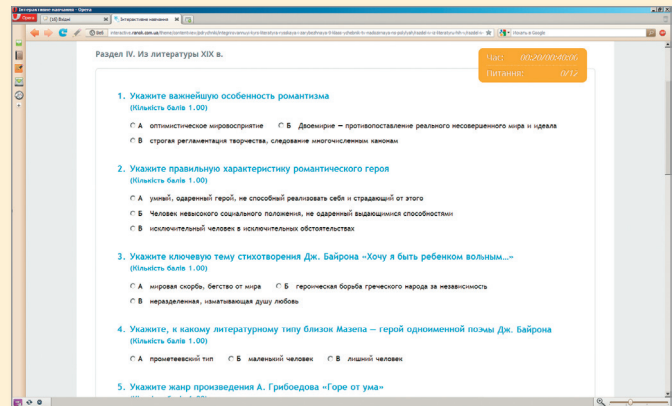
Інтерактивне навчання - Opera
Opera | (16) Видео | Інтерактивне навчання
interactive.ranok.com.ua/theme/contentview/...
Искать в Google

Раздел IV. Из литературы XIX в.

Час: 00:20/00:40:05
Питання: 0/12

1. Укажите важнейшую особенность романтизма
(Кількість балів 1.00)

А оптимистическое мировосприятие
Б Двоемирие — противопоставление реального несовершенного мира и идеала
В строгая регламентация творчества, следование многочисленным канонам

2. Укажите правильную характеристику романтического героя
(Кількість балів 1.00)

А умный, одаренный герой, не способный реализовать себя и страдающий от этого
Б Человек невысокого социального положения, не одаренный выдающимися способностями
В исключительный человек в исключительных обстоятельствах

3. Укажите ключевую тему стихотворения Дж. Байрона «Хочу я быть ребенком вольным...»
(Кількість балів 1.00)

А мировая скорбь, бегство от мира
Б героическая борьба греческого народа за независимость
В неразделенная, изматывающая душу любовь

4. Укажите, к какому литературному типу близок Мазепа — герой одноименной поэмы Дж. Байрона
(Кількість балів 1.00)

А прометеевский тип
Б маленький человек
В лишний человек

5. Укажите жанр произведения А. Грибоедова «Горе от ума»
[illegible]